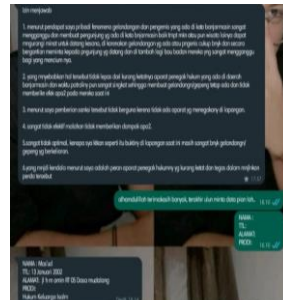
Izin menjawab

1. menurut pendapat saya pribadi keamanan gelandangan dan pengemis yang ada di kota banjarmasin sangat mengganggu dan membuat pengunjung yg ada di kota banjarmasin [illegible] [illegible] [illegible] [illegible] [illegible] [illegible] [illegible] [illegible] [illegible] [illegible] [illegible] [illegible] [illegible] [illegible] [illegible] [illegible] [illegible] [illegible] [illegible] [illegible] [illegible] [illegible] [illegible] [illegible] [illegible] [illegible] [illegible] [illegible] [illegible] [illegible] mengganggu bagi yang mencium nya.

2. yang menyebabkan hal tersebut tidak layak dari kurang ketatnya aparat penegak hukum yang ada di daerah banjarmasin dan waktu patrolinya pun sangat singkat sehingga membuat gelandangan/gepeng tetap ada dan tidak memberikan efek jera pada mereka untuk tidak melakukan hal tersebut

3. menurut saya pemberian sanksi tersebut tidak berguna karena tidak ada aparat yg mengadakan di lapangan.

4. sangat tidak efektif melainkan tidak memberikan dampak apa2.

5.sangat tidak optimal, karena yg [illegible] aparat itu baktiny di lapangan saat ini masih sangat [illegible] gelandangan/gepeng yg berkeliaran.

6.yang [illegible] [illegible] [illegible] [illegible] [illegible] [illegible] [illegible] hukumny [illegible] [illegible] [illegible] dalam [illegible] perda tersebut

alhamdulillah terimakasih banyak, terakhir izin minta data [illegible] 15.15

NAMA :
TTL :
ALAMAT :
PRODI : 15.15

NAMA : Ma'ruf
TTL : 13 Januari 2002
ALAMAT : Jl h m amin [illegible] Desa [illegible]
PRODI :
Hukum Keluarga Islam